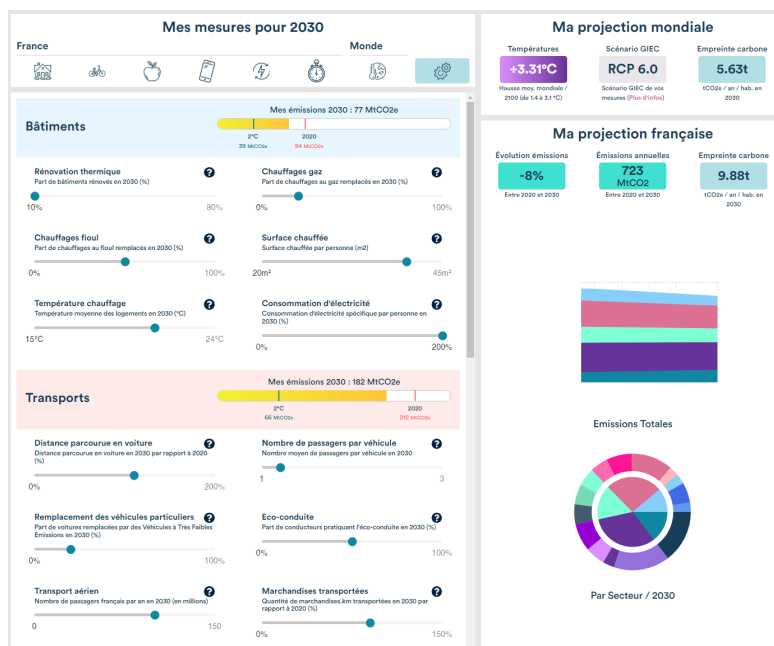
Mes mesures pour 2030

France

Monde

Bâtiments

Mes émissions 2030 : 77 MtCO2e

2°C
39 MtCO2e

2020
95 MtCO2e

Rénovation thermique ?
Part de bâtiments rénovés en 2030 (%)
10% 80%

Chauffages gaz ?
Part de chauffages au gaz remplacés en 2030 (%)
0% 100%

Chauffages fioul ?
Part de chauffages au fioul remplacés en 2030 (%)
0% 100%

Surface chauffée ?
Surface chauffée par personne (m2)
20m² 45m²

Température chauffage ?
Température moyenne des logements en 2030 (°C)
15°C 24°C

Consommation d'électricité ?
Consommation d'électricité spécifique par personne en 2030 (%)
0% 200%

Transports

Mes émissions 2030 : 182 MtCO2e

2°C
66 MtCO2e

2020
212 MtCO2e

Distance parcourue en voiture ?
Distance parcourue en voiture en 2030 par rapport à 2020 (%)
0% 200%

Nombre de passagers par véhicule ?
Nombre moyen de passagers par véhicule en 2030
1 3

Remplacement des véhicules particuliers ?
Part de voitures remplacées par des Véhicules à Très Faibles Emissions en 2030 (%)
0% 100%

Eco-conduite ?
Part de conducteurs pratiquant l'éco-conduite en 2030 (%)
0% 100%

Transport aérien ?
Nombre de passagers français par an en 2030 (en millions)
0 150

Marchandises transportées ?
Quantité de marchandises.km transportées en 2030 par rapport à 2020 (%)
0% 150%

Ma projection mondiale

Températures
+3.31°C
Hausse moy. mondiale / 2100 (de 1.4 à 3.1°C)

Scénario GIEC
RCP 6.0
Scénario GIEC de vos mesures (Plus d'infos)

Empreinte carbone
5.63t
tCO2e / an / hab. en 2030

Ma projection française

Évolution émissions
-8%
Entre 2020 et 2030

Émissions annuelles
723 MtCO2
Entre 2020 et 2030

Empreinte carbone
9.88t
tCO2e / an / hab. en 2030

Emissions Totales

Par Secteur / 2030